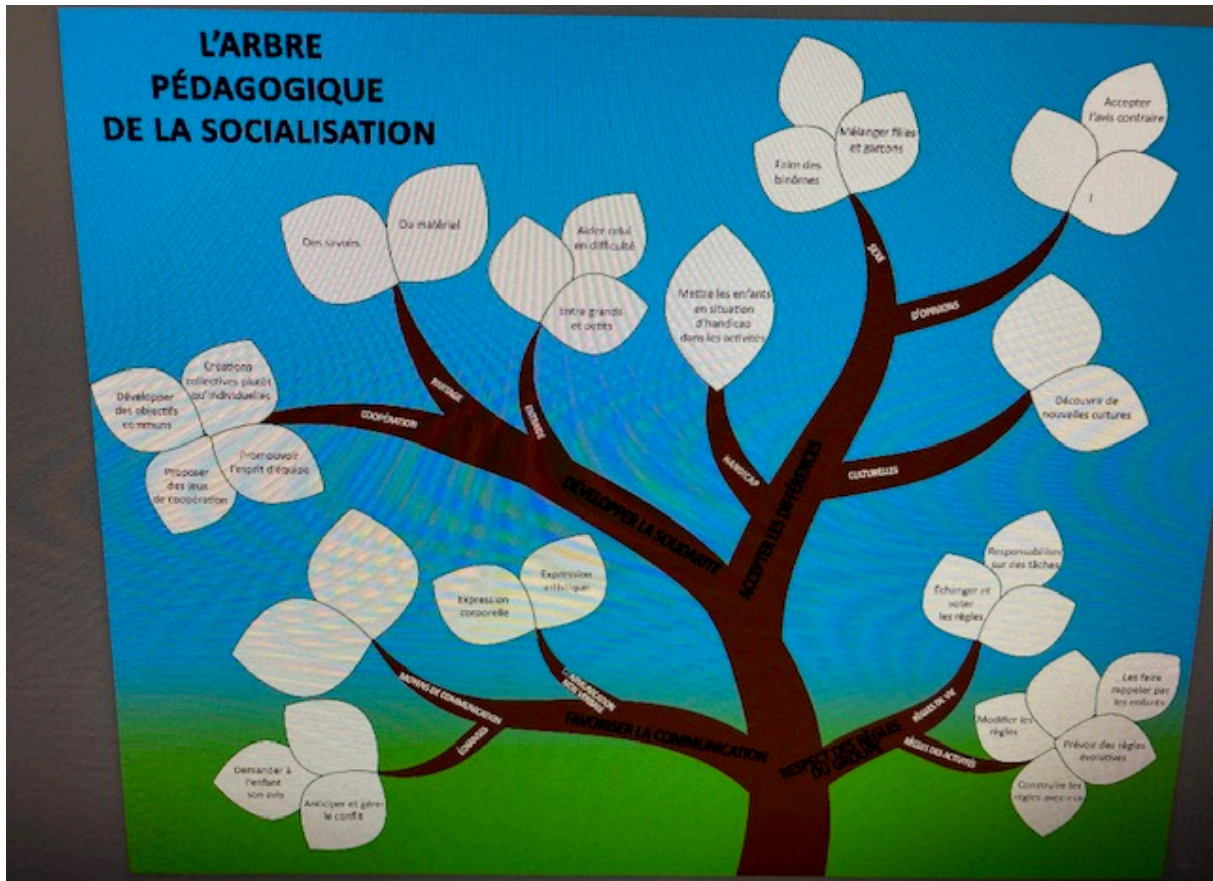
L'ARBRE PÉDAGOGIQUE DE LA SOCIALISATION

Faire des binômes

Mélanger filles et garçons

Accepter l'avis contraire

Des savoirs

Du matériel

Aider celui en difficulté

Entre grands et petits

Mettre les enfants en situation d'handicap dans les activités

SEXE

D'OPINIONS

Découvrir de nouvelles cultures

CULTURELLES

Créations collectives plutôt qu'individuelles

Développer des objectifs communs

Promouvoir l'esprit d'équipe

Proposer des jeux de coopération

COOPÉRATION

PARTAGE

ENTRAIDE

HANDICAP

DÉVELOPPER LA SOLIDARITÉ

ACCEPTER LES DIFFÉRENCES

Responsabiliser sur des tâches

Échanger et voter les règles

Expression corporelle

Expression artistique

MOYENS DE COMMUNICATION

COMMUNICATION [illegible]

ÉCOUTER

FAVORISER LA COMMUNICATION

RÈGLES DE VIE

RÈGLES DES ACTIVITÉS

RESPECT DES RÈGLES DU GROUPE

Les faire rappeler par les enfants

Modifier les règles

Prévoir des règles évolutives

Construire les règles avec eux

Demander à l'enfant son avis

Anticiper et gérer le conflit